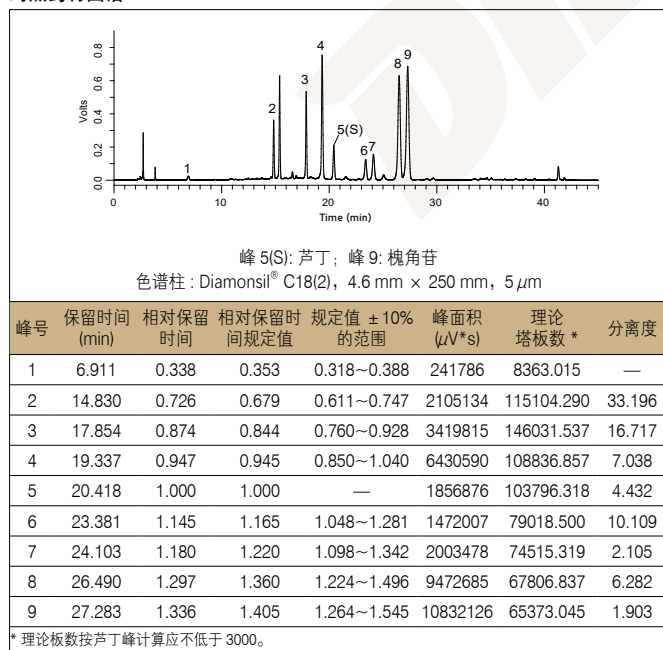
0.8
0.6
0.4
0.2
0.0
Volts
1
2
3
4
5(S)
6
7
8
9
0
10
20
30
40
Time (min)

峰 5(S): 芦丁；峰 9: 槐角苷
色谱柱 : Diamonsil® C18(2)，4.6 mm × 250 mm，5 $\mu$m

| 峰号 | 保留时间 (min) | 相对保留时间 | 相对保留时间规定值 | 规定值 ±10% 的范围 | 峰面积 ($\mu$V*s) | 理论塔板数 * | 分离度 |
|---|---|---|---|---|---|---|---|
| 1 | 6.911 | 0.338 | 0.353 | 0.318～0.388 | 241786 | 8363.015 | — |
| 2 | 14.830 | 0.726 | 0.679 | 0.611～0.747 | 2105134 | 115104.290 | 33.196 |
| 3 | 17.854 | 0.874 | 0.844 | 0.760～0.928 | 3419815 | 146031.537 | 16.717 |
| 4 | 19.337 | 0.947 | 0.945 | 0.850～1.040 | 6430590 | 108836.857 | 7.038 |
| 5 | 20.418 | 1.000 | 1.000 | — | 1856876 | 103796.318 | 4.432 |
| 6 | 23.381 | 1.145 | 1.165 | 1.048～1.281 | 1472007 | 79018.500 | 10.109 |
| 7 | 24.103 | 1.180 | 1.220 | 1.098～1.342 | 2003478 | 74515.319 | 2.105 |
| 8 | 26.490 | 1.297 | 1.360 | 1.224～1.496 | 9472685 | 67806.837 | 6.282 |
| 9 | 27.283 | 1.336 | 1.405 | 1.264～1.545 | 10832126 | 65373.045 | 1.903 |

* 理论板数按芦丁峰计算应不低于 3000。